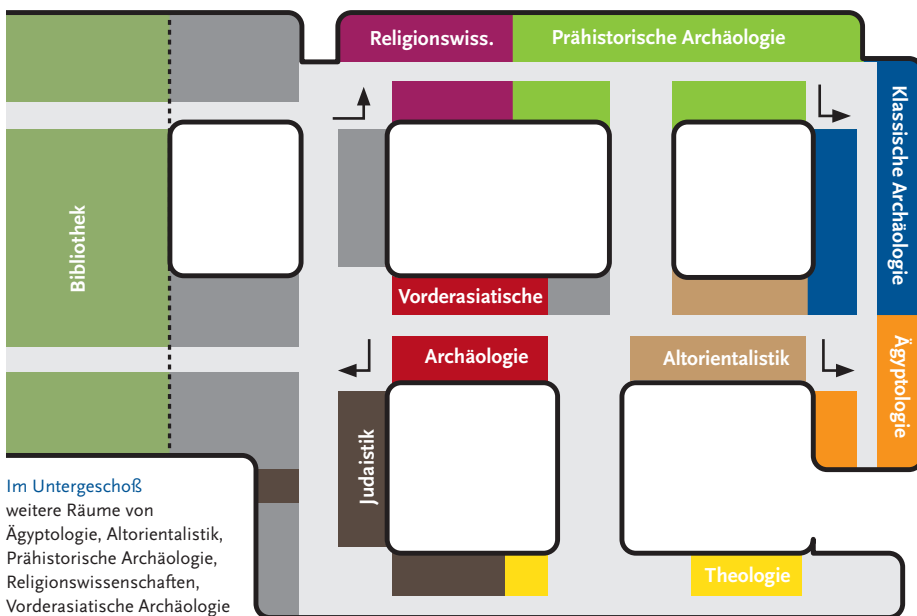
Religionswiss.

Prähistorische Archäologie

Klassische Archäologie

Bibliothek

Vorderasiatische

Archäologie

Altorientalistik

Ägyptologie

Judaistik

Theologie

Im Untergeschoß
weitere Räume von Ägyptologie, Altorientalistik, Prähistorische Archäologie, Religionswissenschaften, Vorderasiatische Archäologie